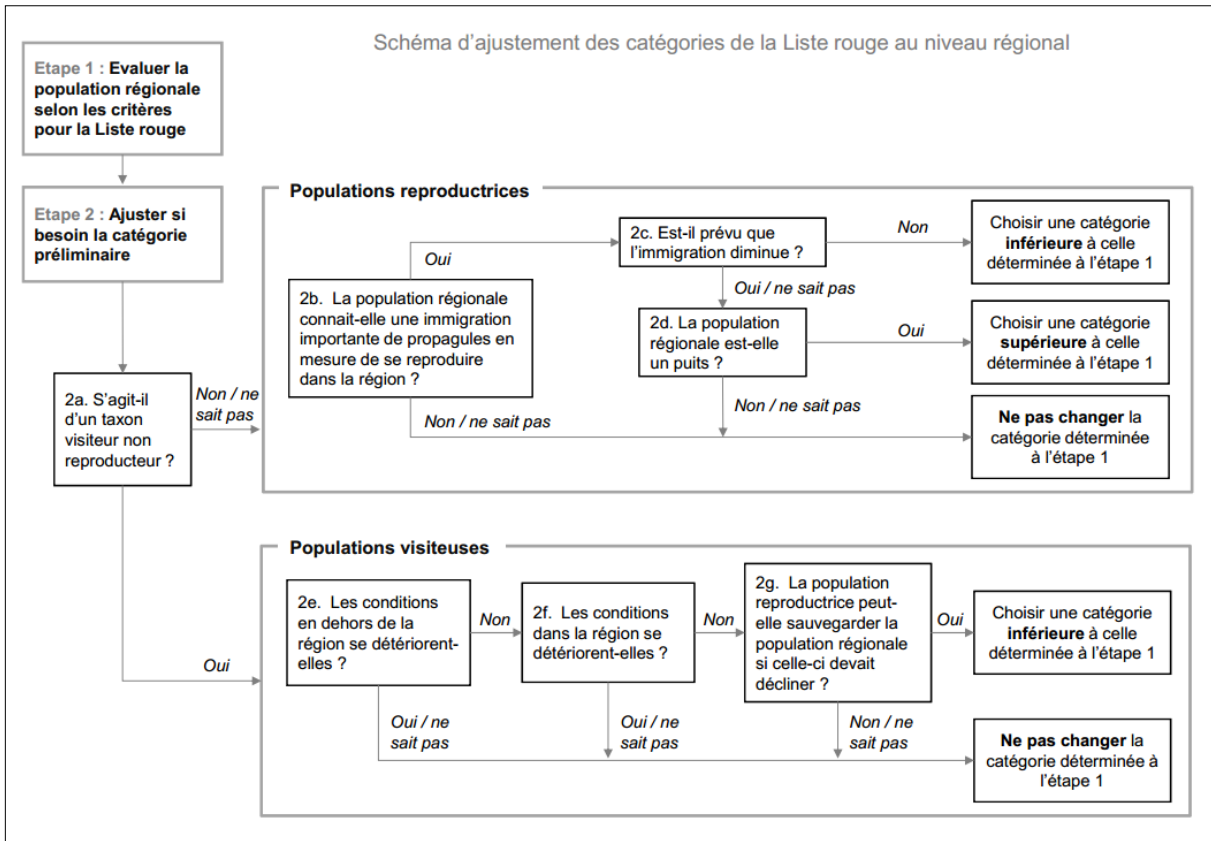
Schéma d'ajustement des catégories de la Liste rouge au niveau régional

Etape 1 : Evaluer la population régionale selon les critères pour la Liste rouge

Etape 2 : Ajuster si besoin la catégorie préliminaire

2a. S'agit-il d'un taxon visiteur non reproducteur ?

Non / ne sait pas

Populations reproductrices

2b. La population régionale connait-elle une immigration importante de propagules en mesure de se reproduire dans la région ?

Oui

2c. Est-il prévu que l'immigration diminue ?

Non

Choisir une catégorie inférieure à celle déterminée à l'étape 1

Oui / ne sait pas

2d. La population régionale est-elle un puits ?

Oui

Choisir une catégorie supérieure à celle déterminée à l'étape 1

Non / ne sait pas

Non / ne sait pas

Ne pas changer la catégorie déterminée à l'étape 1

Oui

Populations visiteuses

2e. Les conditions en dehors de la région se détériorent-elles ?

Non

2f. Les conditions dans la région se détériorent-elles ?

Non

2g. La population reproductrice peut-elle sauvegarder la population régionale si celle-ci devait décliner ?

Oui

Choisir une catégorie inférieure à celle déterminée à l'étape 1

Oui / ne sait pas

Oui / ne sait pas

Non / ne sait pas

Ne pas changer la catégorie déterminée à l'étape 1